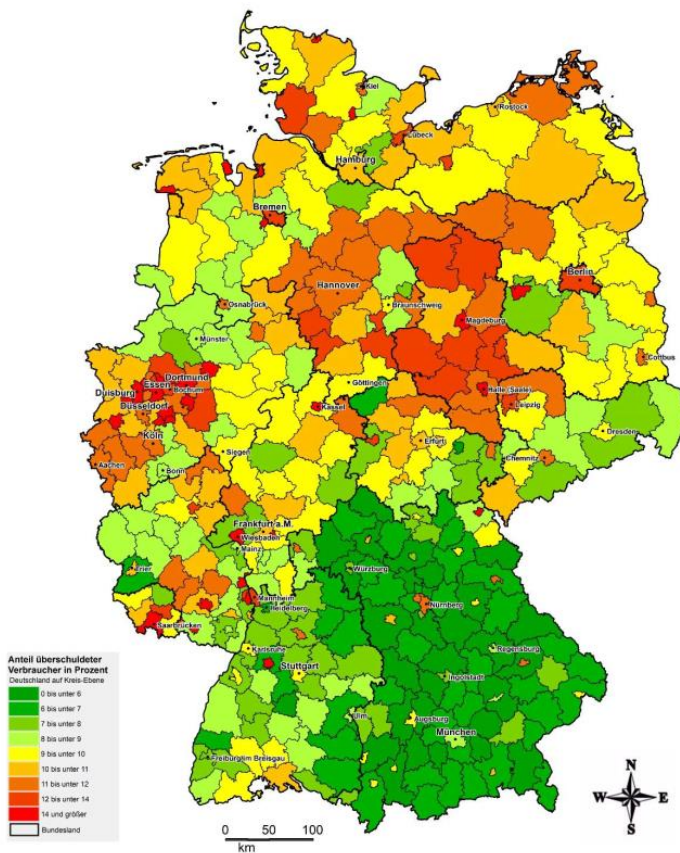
Kiel
Rostock
Lübeck
Hamburg
Bremen
Berlin
Hannover
Braunschweig
Magdeburg
Osnabrück
Münster
Cottbus
Dortmund
Essen
Duisburg
Bochum
Düsseldorf
Göttingen
Kassel
Halle (Saale)
Leipzig
Köln
Dresden
Aachen
Bonn
Siegen
Erfurt
Chemnitz
Frankfurt a.M.
Wiesbaden
Mainz
Trier
Würzburg
Mannheim
Heidelberg
Nürnberg
Saarbrücken
Karlsruhe
Regensburg
Stuttgart
Ingolstadt
Ulm
Augsburg
München
Freiburg im Breisgau

Anteil überschuldeter Verbraucher in Prozent
Deutschland auf Kreis-Ebene
0 bis unter 6
6 bis unter 7
7 bis unter 8
8 bis unter 9
9 bis unter 10
10 bis unter 11
11 bis unter 12
12 bis unter 14
14 und größer
Bundesland

0 50 100
km

N
W E
S